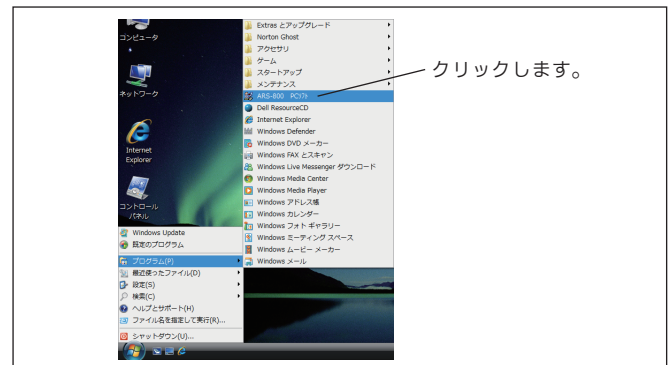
コンピュータ

ネットワーク

Internet Explorer

コントロール パネル

Windows Update
既定のプログラム
プログラム(P)
最近使ったファイル(D)
設定(S)
検索(C)
ヘルプとサポート(H)
ファイル名を指定して実行(R)...
シャットダウン(U)...

Extras とアップグレード
Norton Ghost
アクセサリ
ゲーム
スタートアップ
メンテナンス
ARS-800 PC17h
Dell ResourceCD
Internet Explorer
Windows Defender
Windows DVD メーカー
Windows FAX とスキャン
Windows Live Messenger ダウンロード
Windows Media Center
Windows Media Player
Windows アドレス帳
Windows カレンダー
Windows フォト ギャラリー
Windows ミーティング スペース
Windows ムービー メーカー
Windows メール

クリックします。